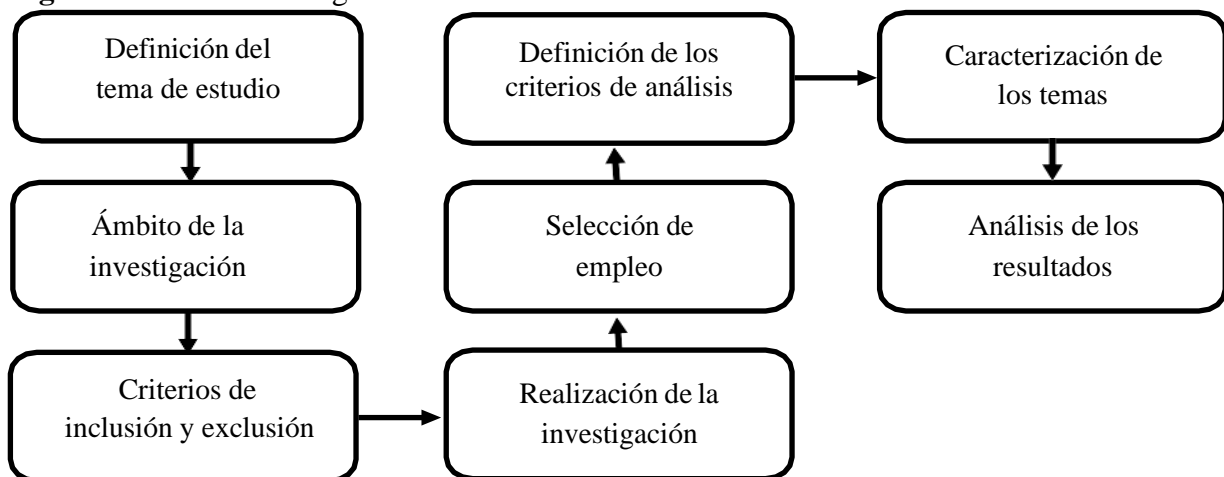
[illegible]

Definición del tema de estudio

Ámbito de la investigación

Criterios de inclusión y exclusión

Realización de la investigación

Selección de empleo

Definición de los criterios de análisis

Caracterización de los temas

Análisis de los resultados